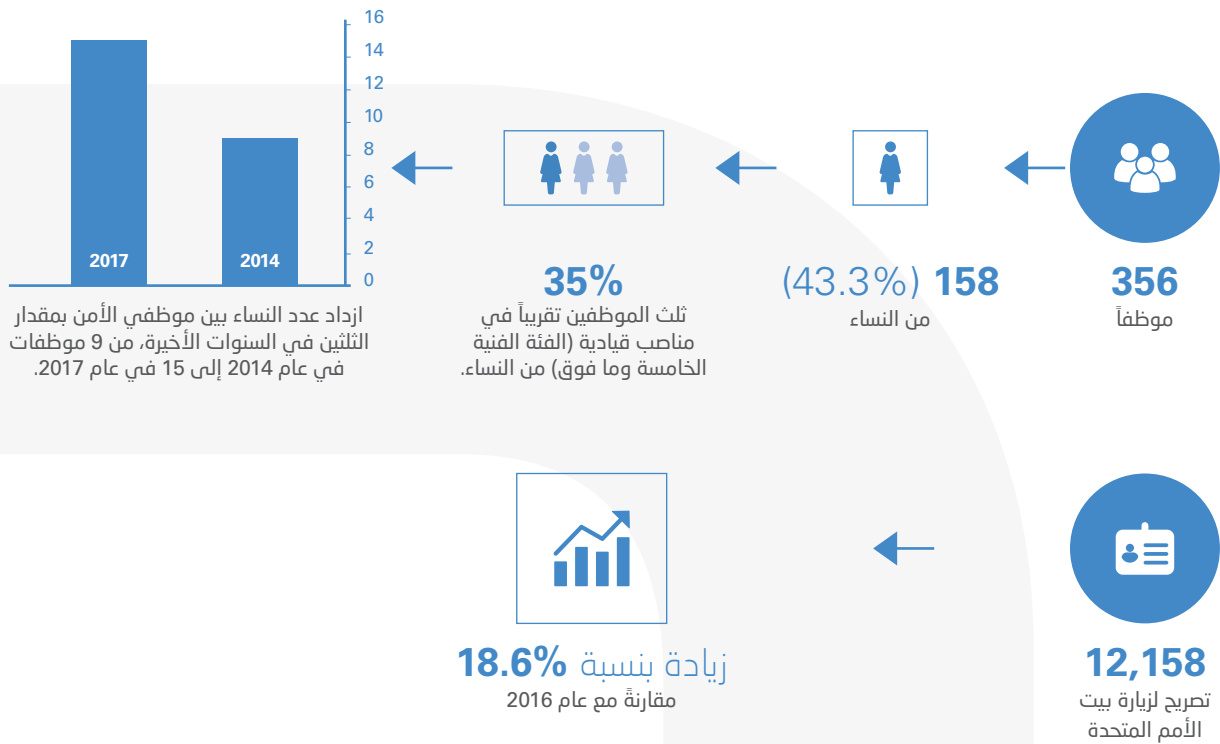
356
موظفاً

158 (43.3%)
من النساء

35%
ثلث الموظفين تقريباً في مناصب قيادية (الفئة الفنية الخامسة وما فوق) من النساء.

16
14
12
10
8
6
4
2
0

2017
2014

ازداد عدد النساء بين موظفي الأمن بمقدار الثلثين في السنوات الأخيرة، من 9 موظفات في عام 2014 إلى 15 في عام 2017.

12,158
تصريح لزيارة بيت الأمم المتحدة

زيادة بنسبة 18.6%
مقارنةً مع عام 2016